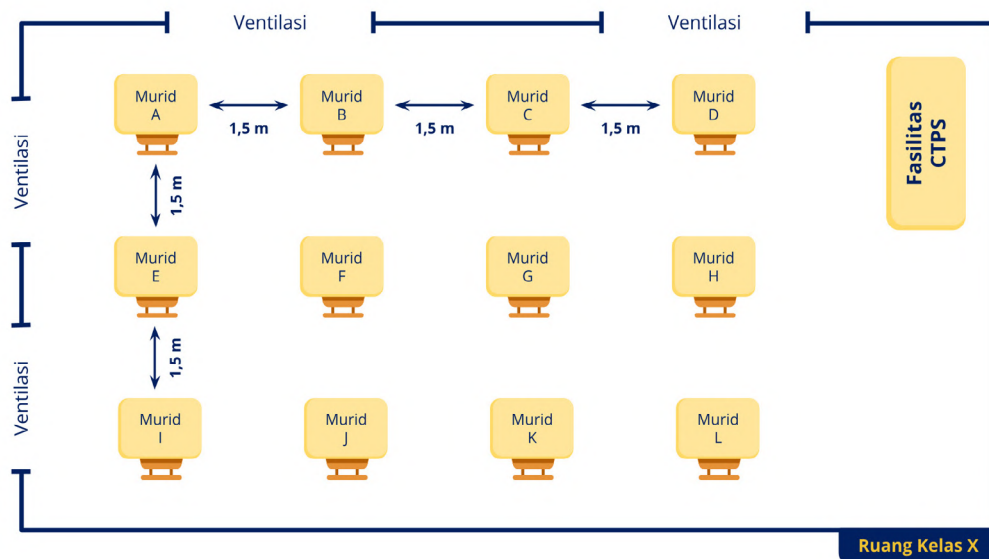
Ventilasi

Ventilasi

Ventilasi

Ventilasi

Murid A

1,5 m

Murid B

1,5 m

Murid C

1,5 m

Murid D

Fasilitas CTPS

1,5 m

Murid E

Murid F

Murid G

Murid H

1,5 m

Murid I

Murid J

Murid K

Murid L

Ruang Kelas X